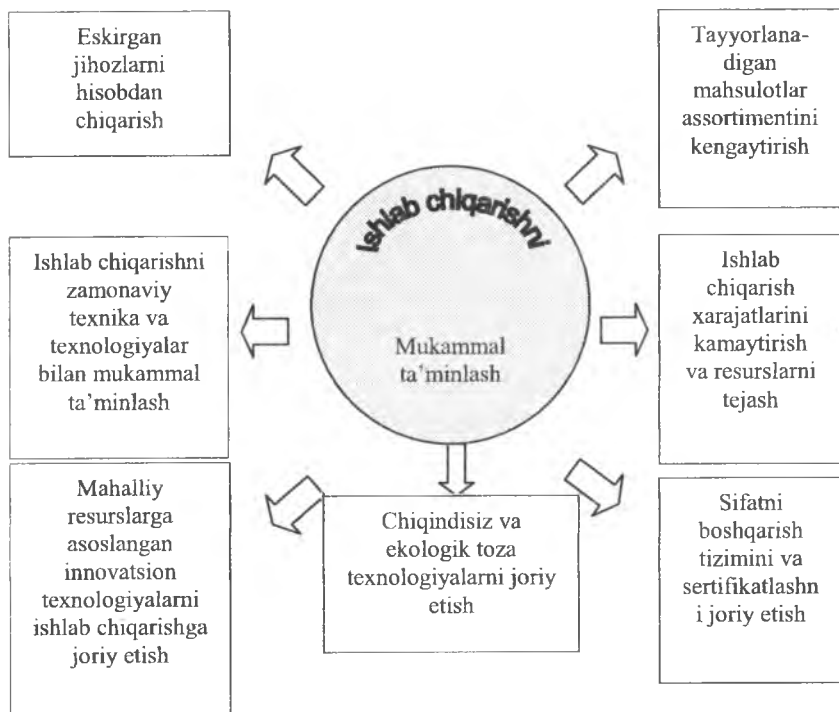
Eskirgan jihozlarni hisobdan chiqarish

Tayyorlanadigan mahsulotlar assortimentini kengaytirish

Ishlab chiqarishni

Mukammal ta'minlash

Ishlab chiqarishni zamonaviy texnika va texnologiyalar bilan mukammal ta'minlash

Ishlab chiqarish xarajatlarini kamaytirish va resurslarni tejash

Mahalliy resurslarga asoslangan innovatsion texnologiyalarni ishlab chiqarishga joriy etish

Chiqindisiz va ekologik toza texnologiyalarni joriy etish

Sifatni boshqarish tizimini va sertifikatlashn i joriy etish